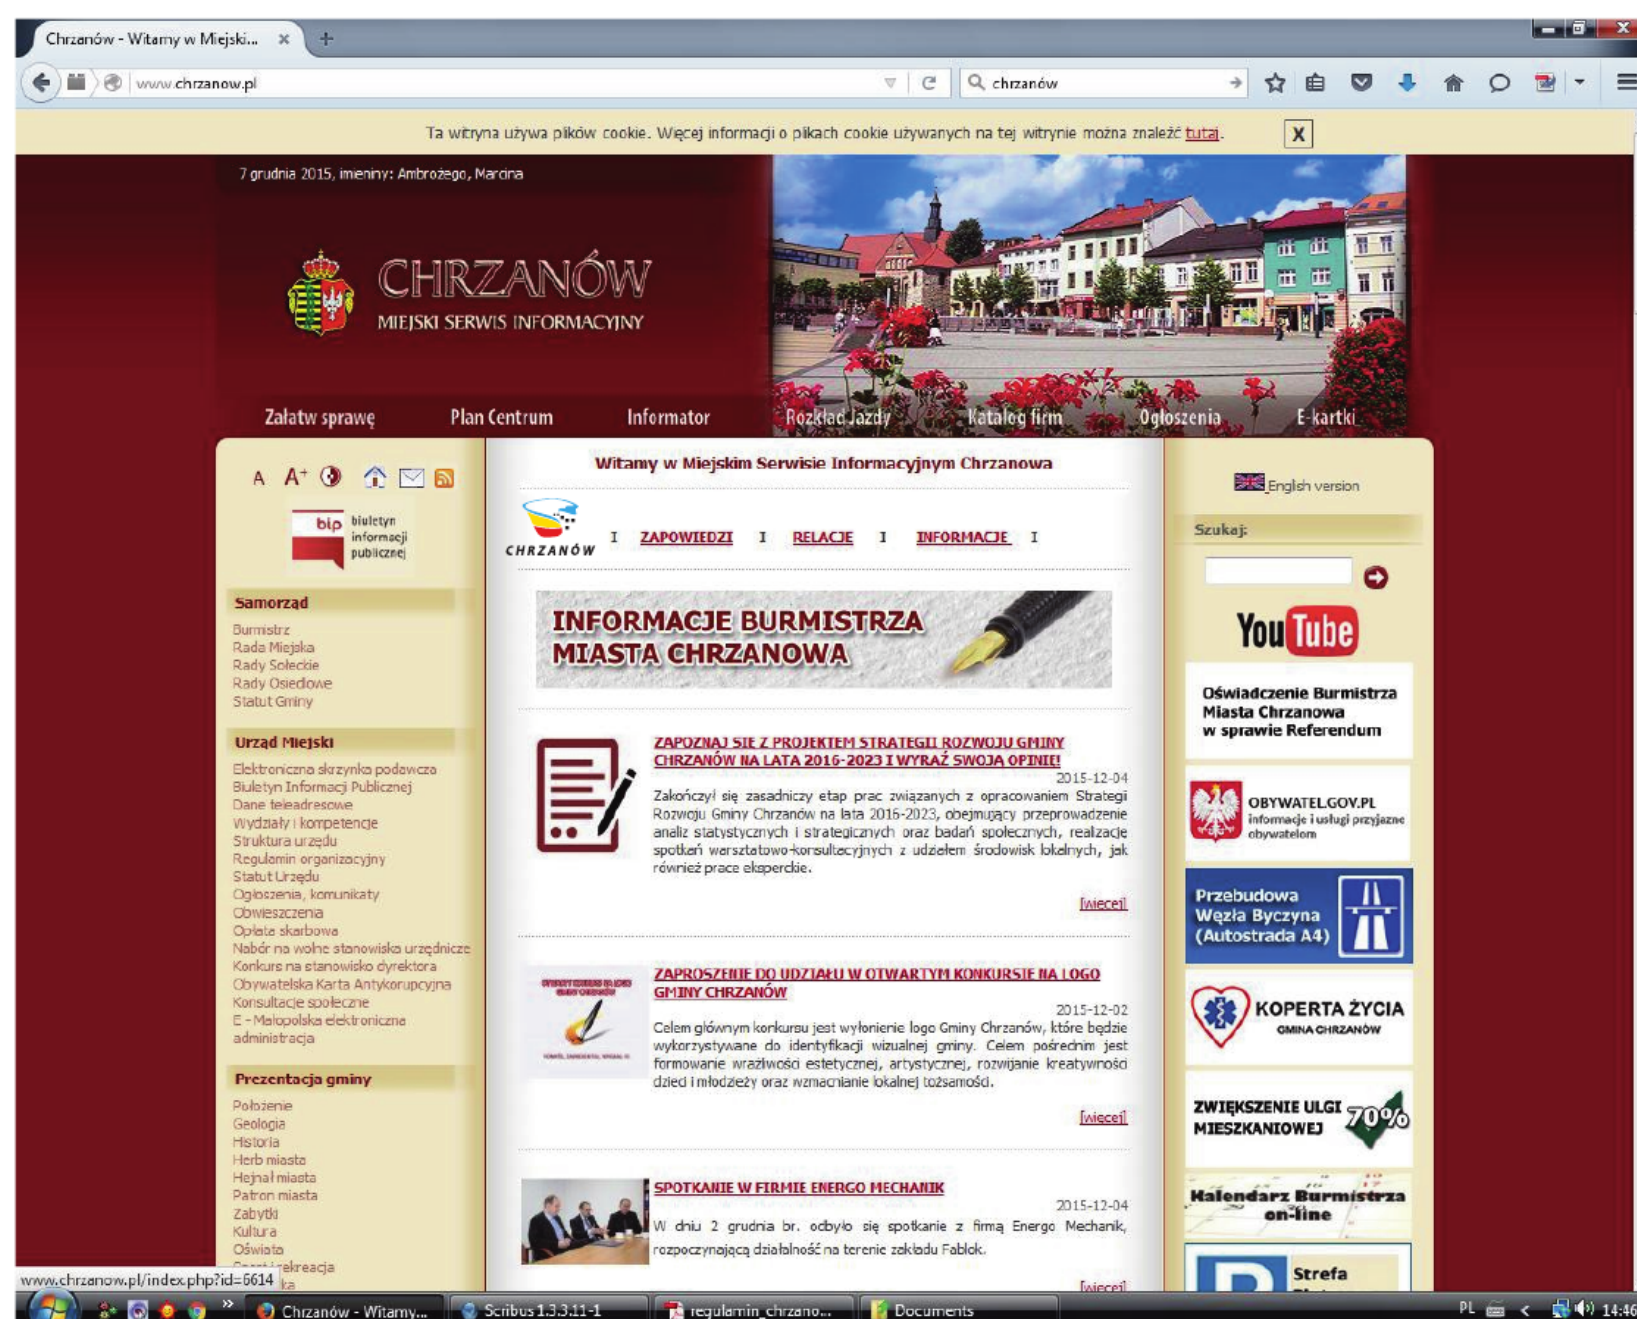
Chrzanów - Witamy w Miejski... ×

www.chrzanow.pl

chrzanów

Ta witryna używa plików cookie. Więcej informacji o plikach cookie używanych na tej witrynie można znaleźć tutaj. X

7 grudnia 2015, imieniny: Ambrożego, Marcina

CHRZANÓW
MIEJSKI SERWIS INFORMACYJNY

Załatw sprawę Plan Centrum Informator Rozkład Jazdy Katalog firm Ogłoszenia E-kartki

A A+

bip biuletyn informacji publicznej

Samorząd
Burmistrz
Rada Miejska
Rady Sołeckie
Rady Osiedlowe
Statut Gminy

Urząd Miejski
Elektroniczna skrzynka podawcza
Biuletyn Informacji Publicznej
Dane teleadresowe
Wydziały i kompetencje
Struktura urzędu
Regulamin organizacyjny
Statut Urzędu
Ogłoszenia, komunikaty
Obwieszczenia
Opłata skarbowa
Nabór na wolne stanowiska urzędnicze
Konkurs na stanowisko dyrektora
Obywatelska Karta Antykorupcyjna
Konsultacje społeczne
E - Małopolska elektroniczna administracja

Prezentacja gminy
Położenie
Geologia
Historia
Herb miasta
Hejnał miasta
Patron miasta
Zabytki
Kultura
Oświata
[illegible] rekreacja
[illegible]ka

Witamy w Miejskim Serwisie Informacyjnym Chrzanowa

CHRZANÓW I ZAPOWIEDZI I RELACJE I INFORMACJE I

INFORMACJE BURMISTRZA MIASTA CHRZANOWA

ZAPOZNAJ SIĘ Z PROJEKTEM STRATEGII ROZWOJU GMINY CHRZANÓW NA LATA 2016-2023 I WYRAŹ SWOJĄ OPINIĘ!
2015-12-04
Zakończył się zasadniczy etap prac związanych z opracowaniem Strategii Rozwoju Gminy Chrzanów na lata 2016-2023, obejmujący przeprowadzenie analiz statystycznych i strategicznych oraz badań społecznych, realizację spotkań warsztatowo-konsultacyjnych z udziałem środowisk lokalnych, jak również prace eksperckie.
[więcej]

ZAPROSZENIE DO UDZIAŁU W OTWARTYM KONKURSIE NA LOGO GMINY CHRZANÓW
2015-12-02
Celem głównym konkursu jest wyłonienie logo Gminy Chrzanów, które będzie wykorzystywane do identyfikacji wizualnej gminy. Celem pośrednim jest formowanie wrażliwości estetycznej, artystycznej, rozwijanie kreatywności dzieci i młodzieży oraz wzmacnianie lokalnej tożsamości.
[więcej]

SPOTKANIE W FIRMIE ENERGO MECHANIK
2015-12-04
W dniu 2 grudnia br. odbyło się spotkanie z firmą Energo Mechanik, rozpoczynającą działalność na terenie zakładu Fablok.
[więcej]

English version
Szukaj:
YouTube
Oświadczenie Burmistrza Miasta Chrzanowa w sprawie Referendum
OBYWATEL.GOV.PL informacje i usługi przyjazne obywatelom
Przebudowa Węzła Byczyna (Autostrada A4)
KOPERTA ŻYCIA GMINA CHRZANÓW
ZWIĘKSZENIE ULGI MIESZKANIOWEJ 70%
Kalendarz Burmistrza on-line
Strefa

www.chrzanow.pl/index.php?id=6614

Chrzanów - Witamy... Scribus 1.3.3.11-1 regulamin_chrzano... Documents PL 14:46